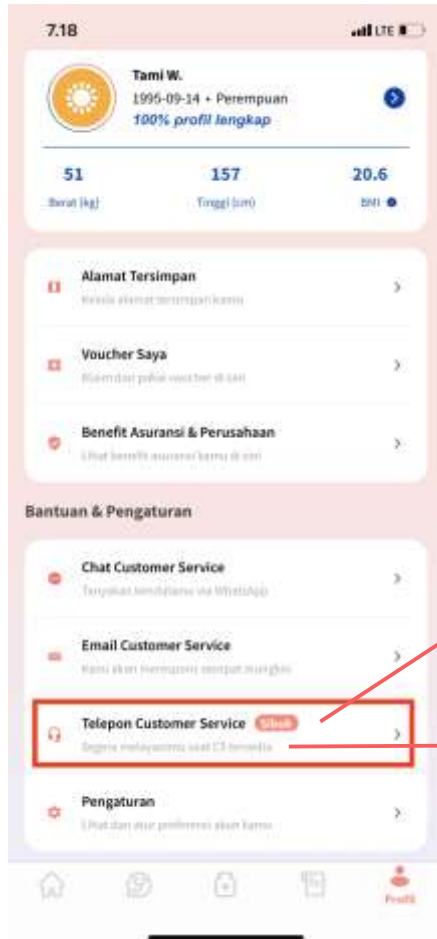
7.18

LTE

Tami W.
1995-09-14 • Perempuan
100% profil lengkap

51
Berat (kg)

157
Tinggi (cm)

20.6
BMI

Alamat Tersimpan
Kelola alamat tersimpan kamu

Voucher Saya
Klaim dan pakai voucher di sini

Benefit Asuransi & Perusahaan
Lihat benefit asuransi kamu di sini

Bantuan & Pengaturan

Chat Customer Service
Tanyakan kendalamu via WhatsApp

Email Customer Service
Kami akan merespons secepat mungkin

Telepon Customer Service Sibuk
Segera melayanimu saat CS tersedia

Pengaturan
Lihat dan atur preferensi akun kamu

Profil